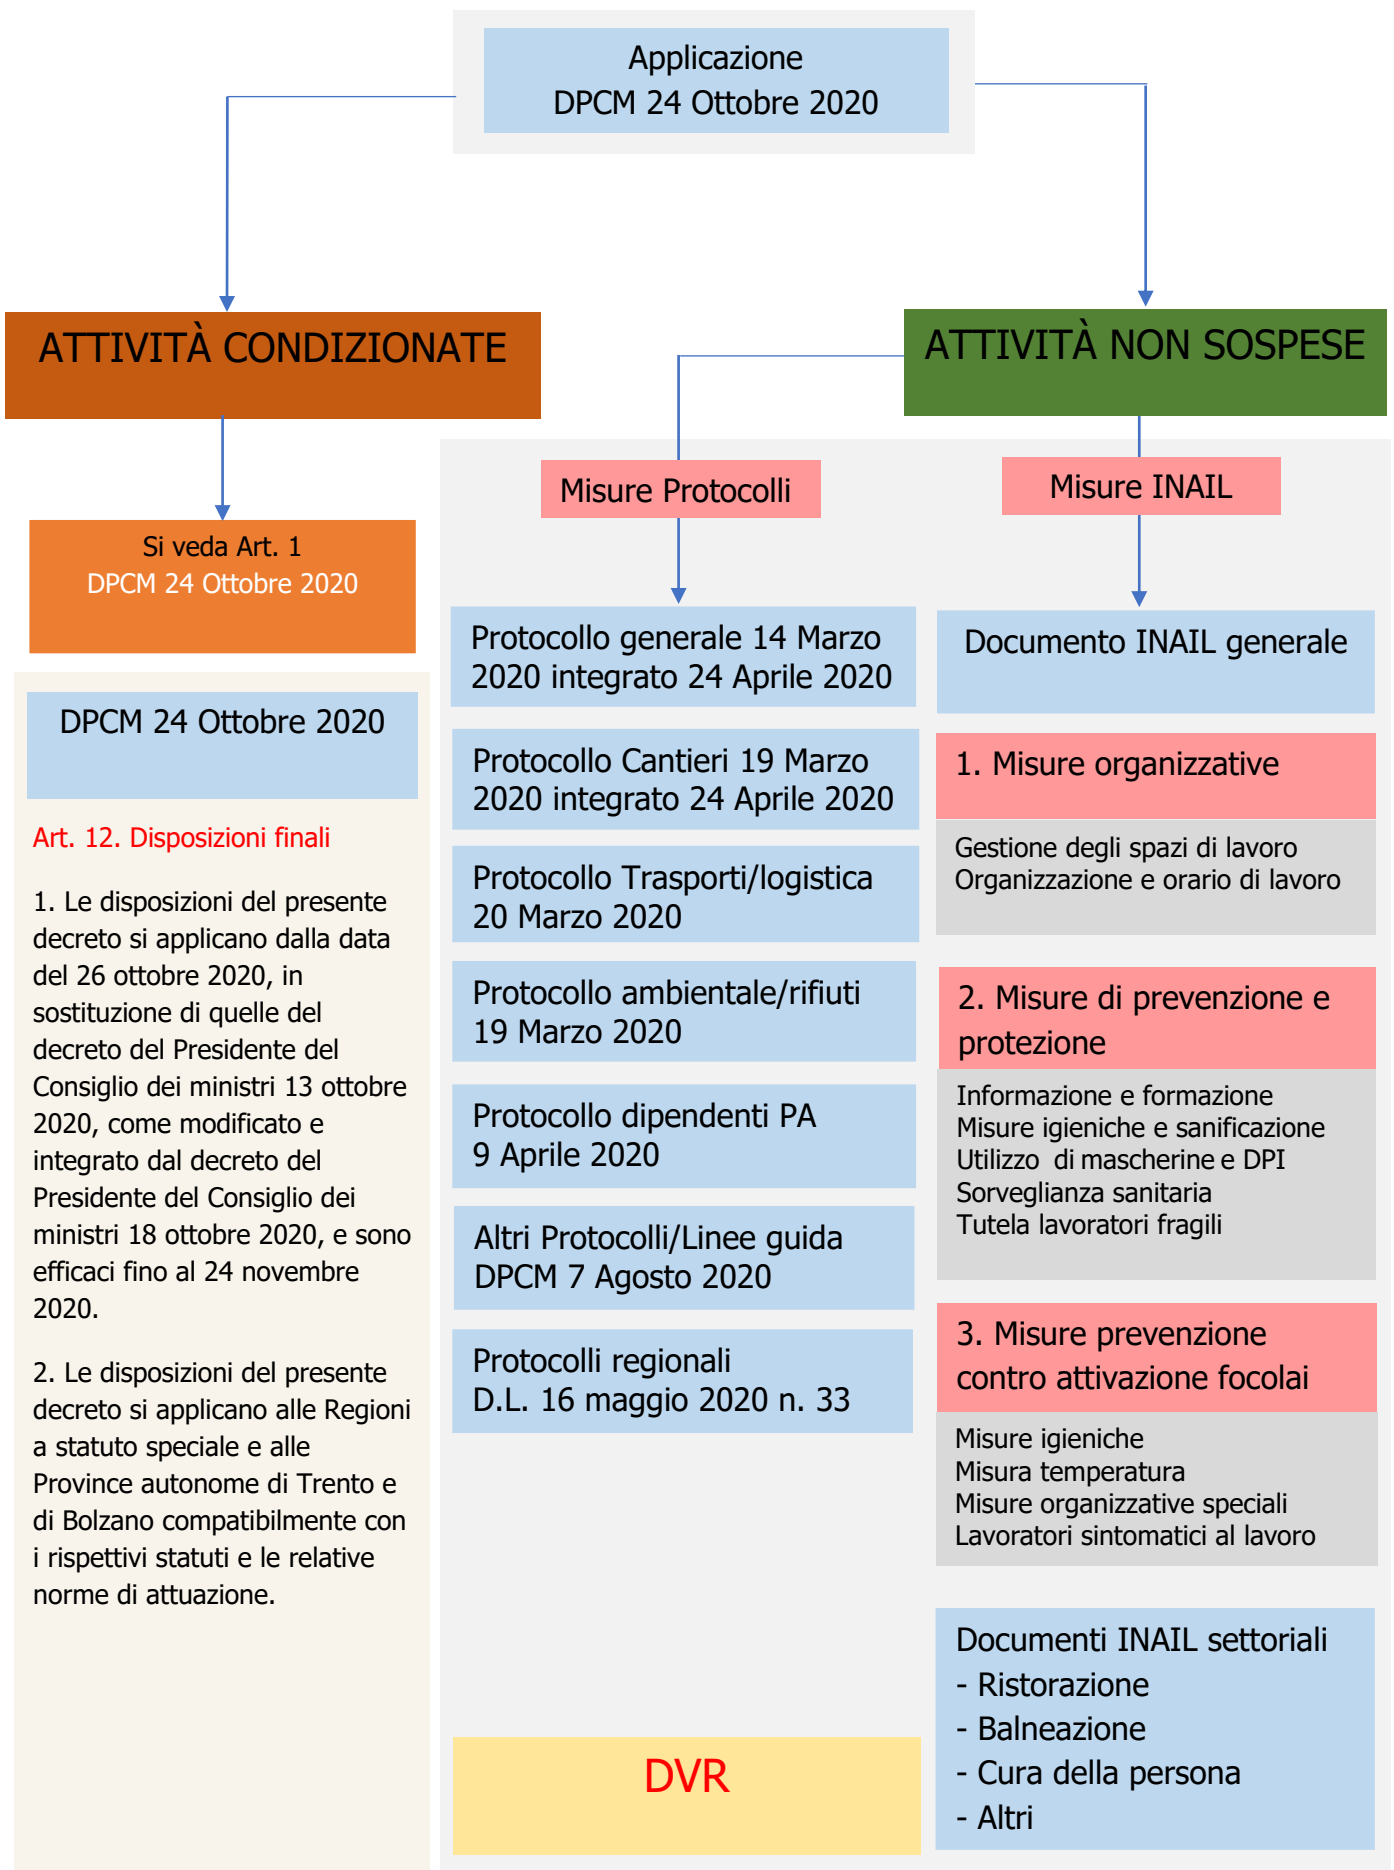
Applicazione
DPCM 24 Ottobre 2020

ATTIVITÀ CONDIZIONATE

ATTIVITÀ NON SOSPESE

Si veda Art. 1
DPCM 24 Ottobre 2020

DPCM 24 Ottobre 2020

Art. 12. Disposizioni finali

1. Le disposizioni del presente decreto si applicano dalla data del 26 ottobre 2020, in sostituzione di quelle del decreto del Presidente del Consiglio dei ministri 13 ottobre 2020, come modificato e integrato dal decreto del Presidente del Consiglio dei ministri 18 ottobre 2020, e sono efficaci fino al 24 novembre 2020.

2. Le disposizioni del presente decreto si applicano alle Regioni a statuto speciale e alle Province autonome di Trento e di Bolzano compatibilmente con i rispettivi statuti e le relative norme di attuazione.

Misure Protocolli

Protocollo generale 14 Marzo 2020 integrato 24 Aprile 2020

Protocollo Cantieri 19 Marzo 2020 integrato 24 Aprile 2020

Protocollo Trasporti/logistica 20 Marzo 2020

Protocollo ambientale/rifiuti 19 Marzo 2020

Protocollo dipendenti PA 9 Aprile 2020

Altri Protocolli/Linee guida DPCM 7 Agosto 2020

Protocolli regionali D.L. 16 maggio 2020 n. 33

DVR

Misure INAIL

Documento INAIL generale

1. Misure organizzative

Gestione degli spazi di lavoro
Organizzazione e orario di lavoro

2. Misure di prevenzione e protezione

Informazione e formazione
Misure igieniche e sanificazione
Utilizzo di mascherine e DPI
Sorveglianza sanitaria
Tutela lavoratori fragili

3. Misure prevenzione contro attivazione focolai

Misure igieniche
Misura temperatura
Misure organizzative speciali
Lavoratori sintomatici al lavoro

Documenti INAIL settoriali
- Ristorazione
- Balneazione
- Cura della persona
- Altri